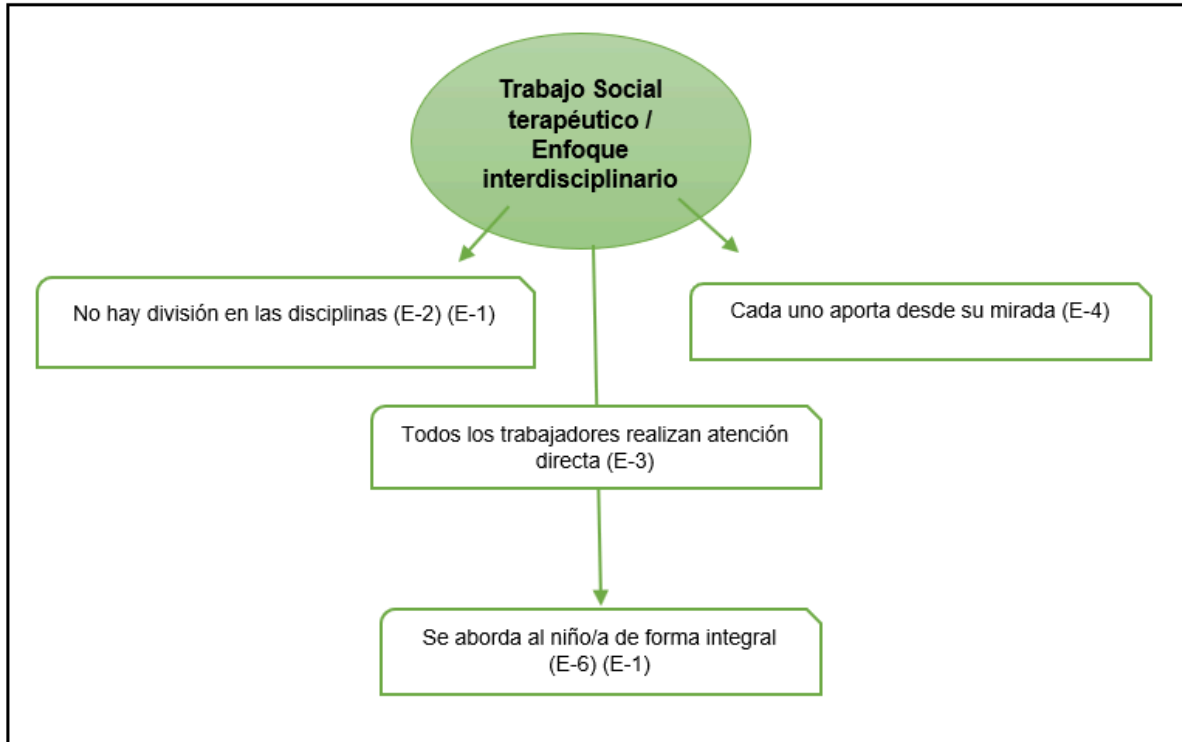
Trabajo Social terapéutico / Enfoque interdisciplinario

No hay división en las disciplinas (E-2) (E-1)

Cada uno aporta desde su mirada (E-4)

Todos los trabajadores realizan atención directa (E-3)

Se aborda al niño/a de forma integral (E-6) (E-1)